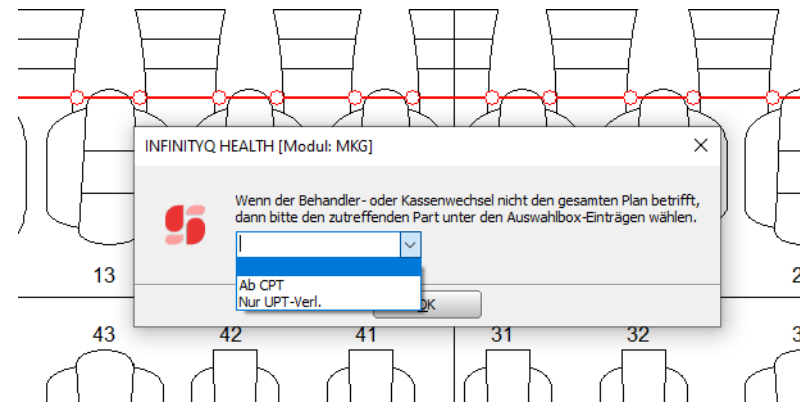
INFINITYQ HEALTH [Modul: MKG]

Wenn der Behandler- oder Kassenwechsel nicht den gesamten Plan betrifft, dann bitte den zutreffenden Part unter den Auswahlbox-Einträgen wählen.

Ab CPT
Nur UPT-Verl.

OK

13
2
43
42
41
31
32
3